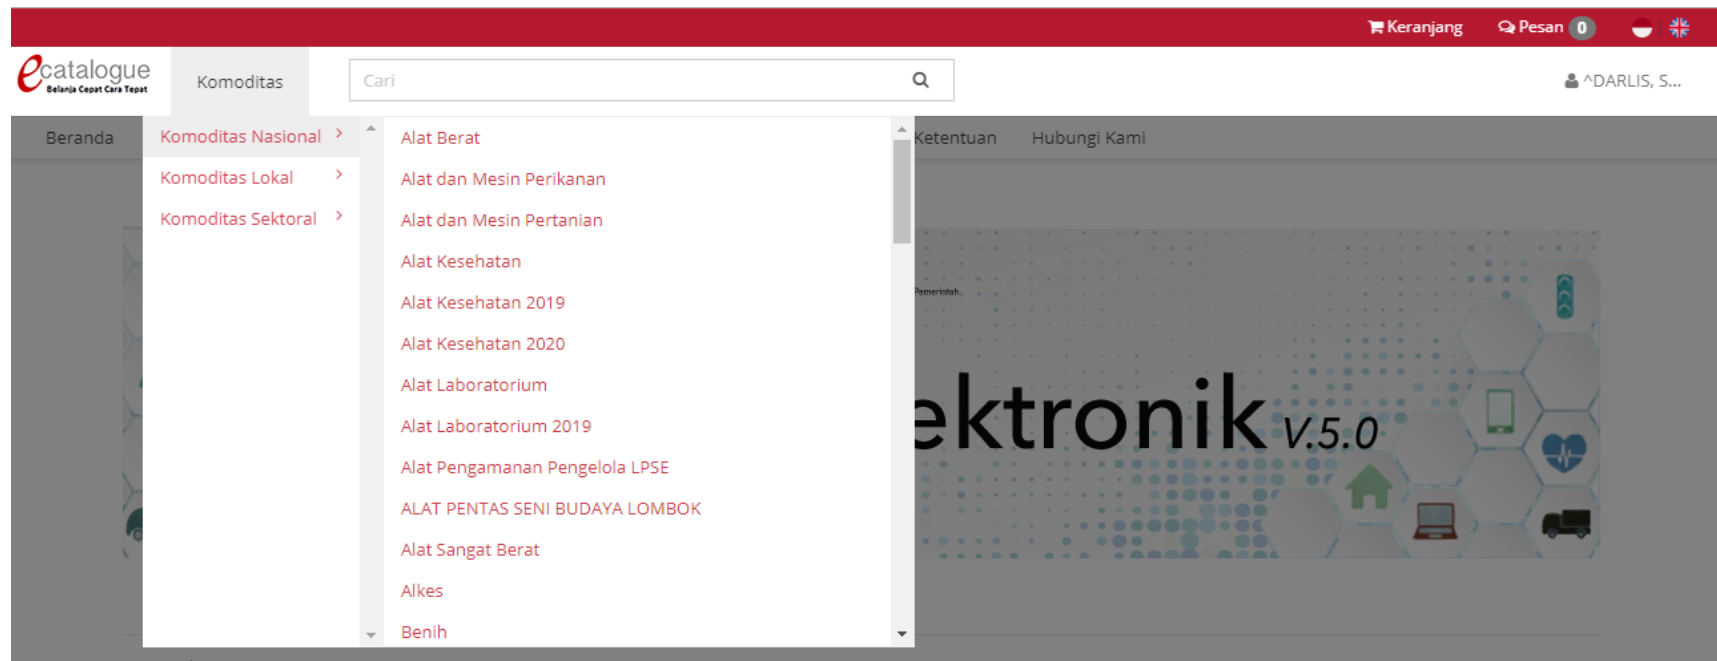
Keranjang Pesan 0

ecatalogue Belanja Cepat Cara Tepat

Komoditas

Cari

^DARLIS, S...

Beranda

Komoditas Nasional
Komoditas Lokal
Komoditas Sektoral

Alat Berat
Alat dan Mesin Perikanan
Alat dan Mesin Pertanian
Alat Kesehatan
Alat Kesehatan 2019
Alat Kesehatan 2020
Alat Laboratorium
Alat Laboratorium 2019
Alat Pengamanan Pengelola LPSE
ALAT PENTAS SENI BUDAYA LOMBOK
Alat Sangat Berat
Alkes
Benih

Ketentuan Hubungi Kami

Pemerintah

ektronik V.5.0